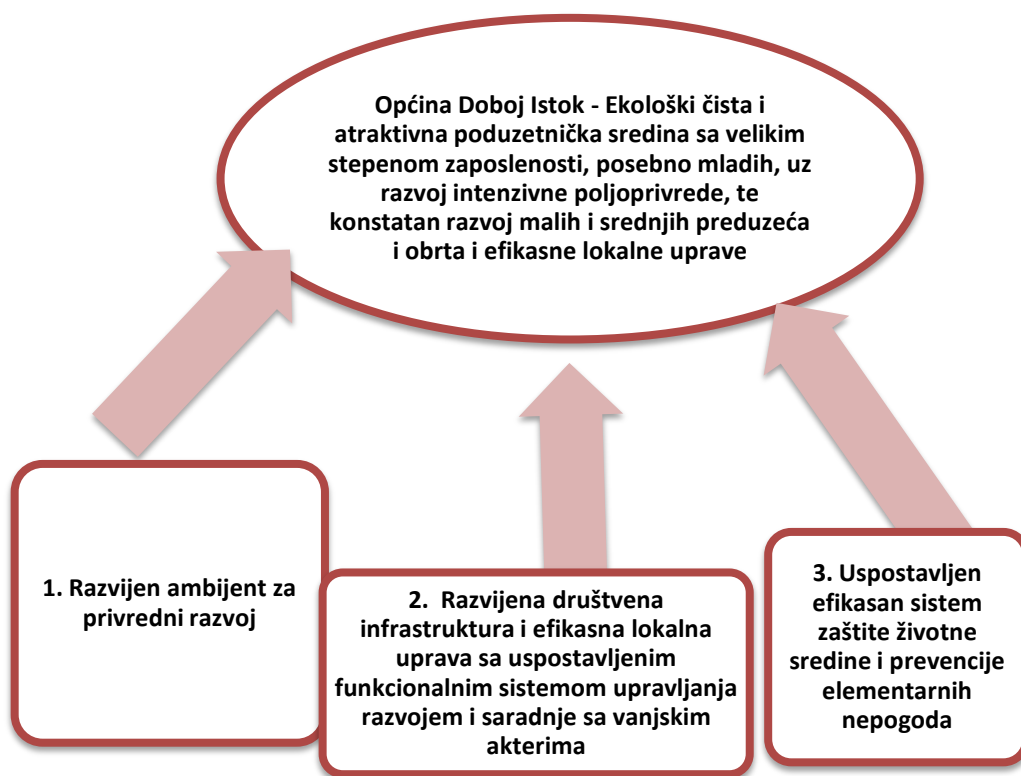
Općina Doboj Istok - Ekološki čista i atraktivna poduzetnička sredina sa velikim stepenom zaposlenosti, posebno mladih, uz razvoj intenzivne poljoprivrede, te konstatan razvoj malih i srednjih preduzeća i obrta i efikasne lokalne uprave

1. Razvijen ambijent za privredni razvoj

2. Razvijena društvena infrastruktura i efikasna lokalna uprava sa uspostavljenim funkcionalnim sistemom upravljanja razvojem i saradnje sa vanjskim akterima

3. Uspostavljen efikasan sistem zaštite životne sredine i prevencije elementarnih nepogoda